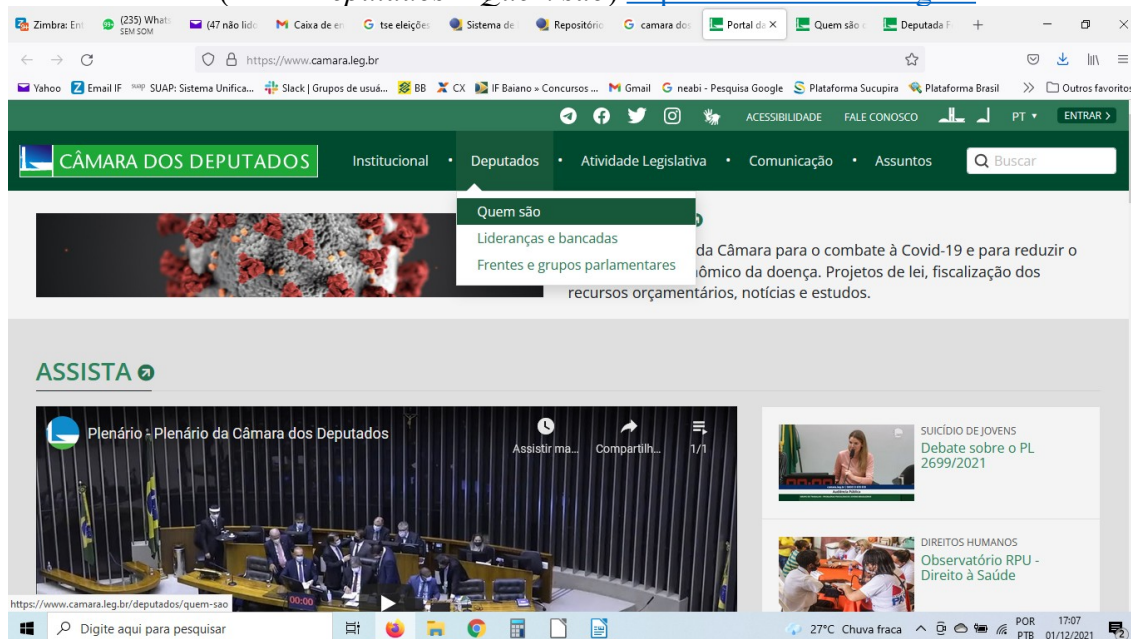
(→ Deputados → Quem são) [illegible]

Zimbra: Ent | (235) What SEM SOM | (47 não lido | Caixa de en | tse eleições | Sistema de | Repositório | camara dos | Portal da × | Quem são | Deputada F | +

https://www.camara.leg.br

Yahoo | Email IF | SUAP: Sistema Unifica... | Slack | Grupos de usuá... | BB | CX | IF Baiano » Concursos ... | Gmail | neabi - Pesquisa Google | Plataforma Sucupira | Plataforma Brasil | Outros favoritos

ACESSIBILIDADE | FALE CONOSCO | PT ▾ | ENTRAR >

CÂMARA DOS DEPUTADOS

Institucional • Deputados • Atividade Legislativa • Comunicação • Assuntos

Buscar

Quem são
Lideranças e bancadas
Frentes e grupos parlamentares

da Câmara para o combate à Covid-19 e para reduzir o ômico da doença. Projetos de lei, fiscalização dos recursos orçamentários, notícias e estudos.

ASSISTA

Plenário - Plenário da Câmara dos Deputados

Assistir ma... | Compartilh... | 1/1

SUICÍDIO DE JOVENS
Debate sobre o PL 2699/2021

DIREITOS HUMANOS
Observatório RPU - Direito à Saúde

https://www.camara.leg.br/deputados/quem-sao

Digite aqui para pesquisar

27°C Chuva fraca | POR PTB | 17:07 01/12/2021